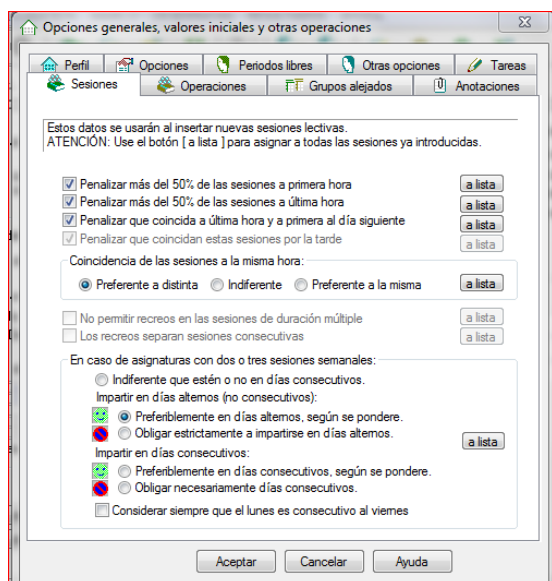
Opciones generales, valores iniciales y otras operaciones

Perfil
Opciones
Periodos libres
Otras opciones
Tareas
Sesiones
Operaciones
Grupos alejados
Anotaciones

Estos datos se usarán al insertar nuevas sesiones lectivas.
ATENCIÓN: Use el botón [ a lista ] para asignar a todas las sesiones ya introducidas.

Penalizar más del 50% de las sesiones a primera hora
a lista
Penalizar más del 50% de las sesiones a última hora
a lista
Penalizar que coincida a última hora y a primera al día siguiente
a lista
Penalizar que coincidan estas sesiones por la tarde
a lista

Coincidencia de las sesiones a la misma hora:
Preferente a distinta
Indiferente
Preferente a la misma
a lista

No permitir recreos en las sesiones de duración múltiple
a lista
Los recreos separan sesiones consecutivas
a lista

En caso de asignaturas con dos o tres sesiones semanales:
Indiferente que estén o no en días consecutivos.
Impartir en días alternos (no consecutivos):
Preferiblemente en días alternos, según se pondere.
Obligar estrictamente a impartirse en días alternos.
a lista
Impartir en días consecutivos:
Preferiblemente en días consecutivos, según se pondere.
Obligar necesariamente días consecutivos.
Considerar siempre que el lunes es consecutivo al viernes

Aceptar
Cancelar
Ayuda